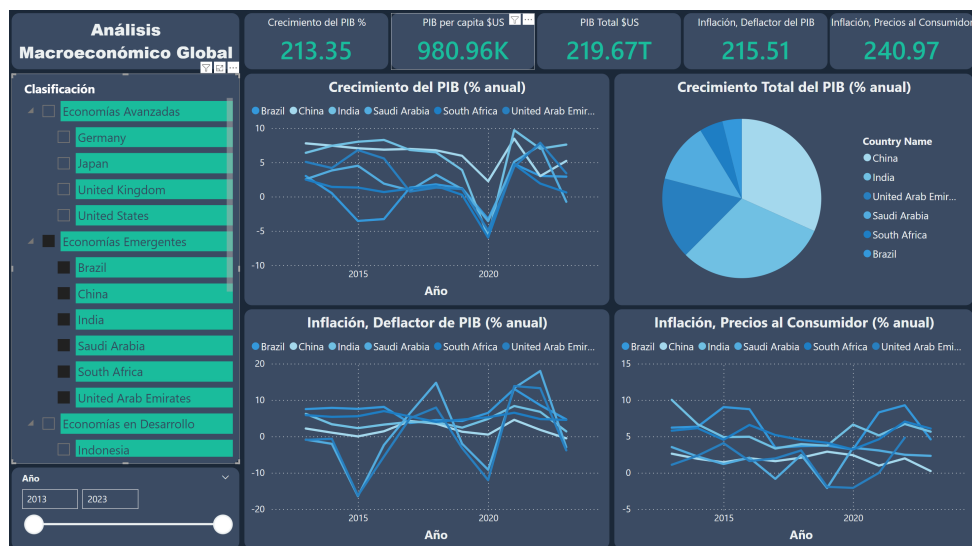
Análisis Macroeconómico Global

Crecimiento del PIB %
213.35

PIB per capita $US
980.96K

PIB Total $US
219.67T

Inflación, Deflactor del PIB
215.51

Inflación, Precios al Consumidor
240.97

Clasificación
Economías Avanzadas
Germany
Japan
United Kingdom
United States
Economías Emergentes
Brazil
China
India
Saudi Arabia
South Africa
United Arab Emirates
Economías en Desarrollo
Indonesia

Año
2013
2023

Crecimiento del PIB (% anual)
Brazil China India Saudi Arabia South Africa United Arab Emir...
10
5
0
-5
-10
2015
2020
Año

Crecimiento Total del PIB (% anual)
Country Name
China
India
United Arab Emir...
Saudi Arabia
South Africa
Brazil

Inflación, Deflactor de PIB (% anual)
Brazil China India Saudi Arabia South Africa United Arab Emir...
20
10
0
-10
-20
2015
2020
Año

Inflación, Precios al Consumidor (% anual)
Brazil China India Saudi Arabia South Africa United Arab Emi...
15
10
5
0
-5
2015
2020
Año